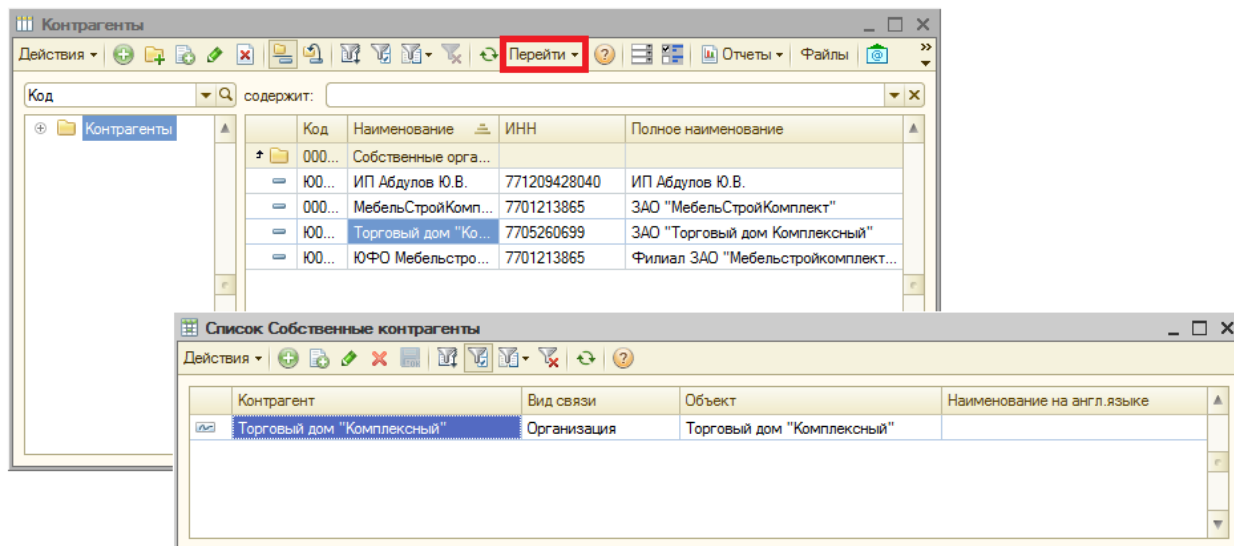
Контрагенты

Действия ▾ Перейти ▾ Отчеты ▾ Файлы

Код

содержит:

Контрагенты

| Код | Наименование | ИНН | Полное наименование |
|---|---|---|---|
| 000... | Собственные орга... | | |
| Ю0... | ИП Абдулов Ю.В. | 771209428040 | ИП Абдулов Ю.В. |
| 000... | МебельСтройКомп... | 7701213865 | ЗАО "МебельСтройКомплект" |
| Ю0... | Торговый дом "Ко... | 7705260699 | ЗАО "Торговый дом Комплексный" |
| Ю0... | ЮФО Мебельстро... | 7701213865 | Филиал ЗАО "Мебельстройкомплект... |

Список Собственные контрагенты

Действия ▾

| Контрагент | Вид связи | Объект | Наименование на англ.языке |
|---|---|---|---|
| Торговый дом "Комплексный" | Организация | Торговый дом "Комплексный" | |